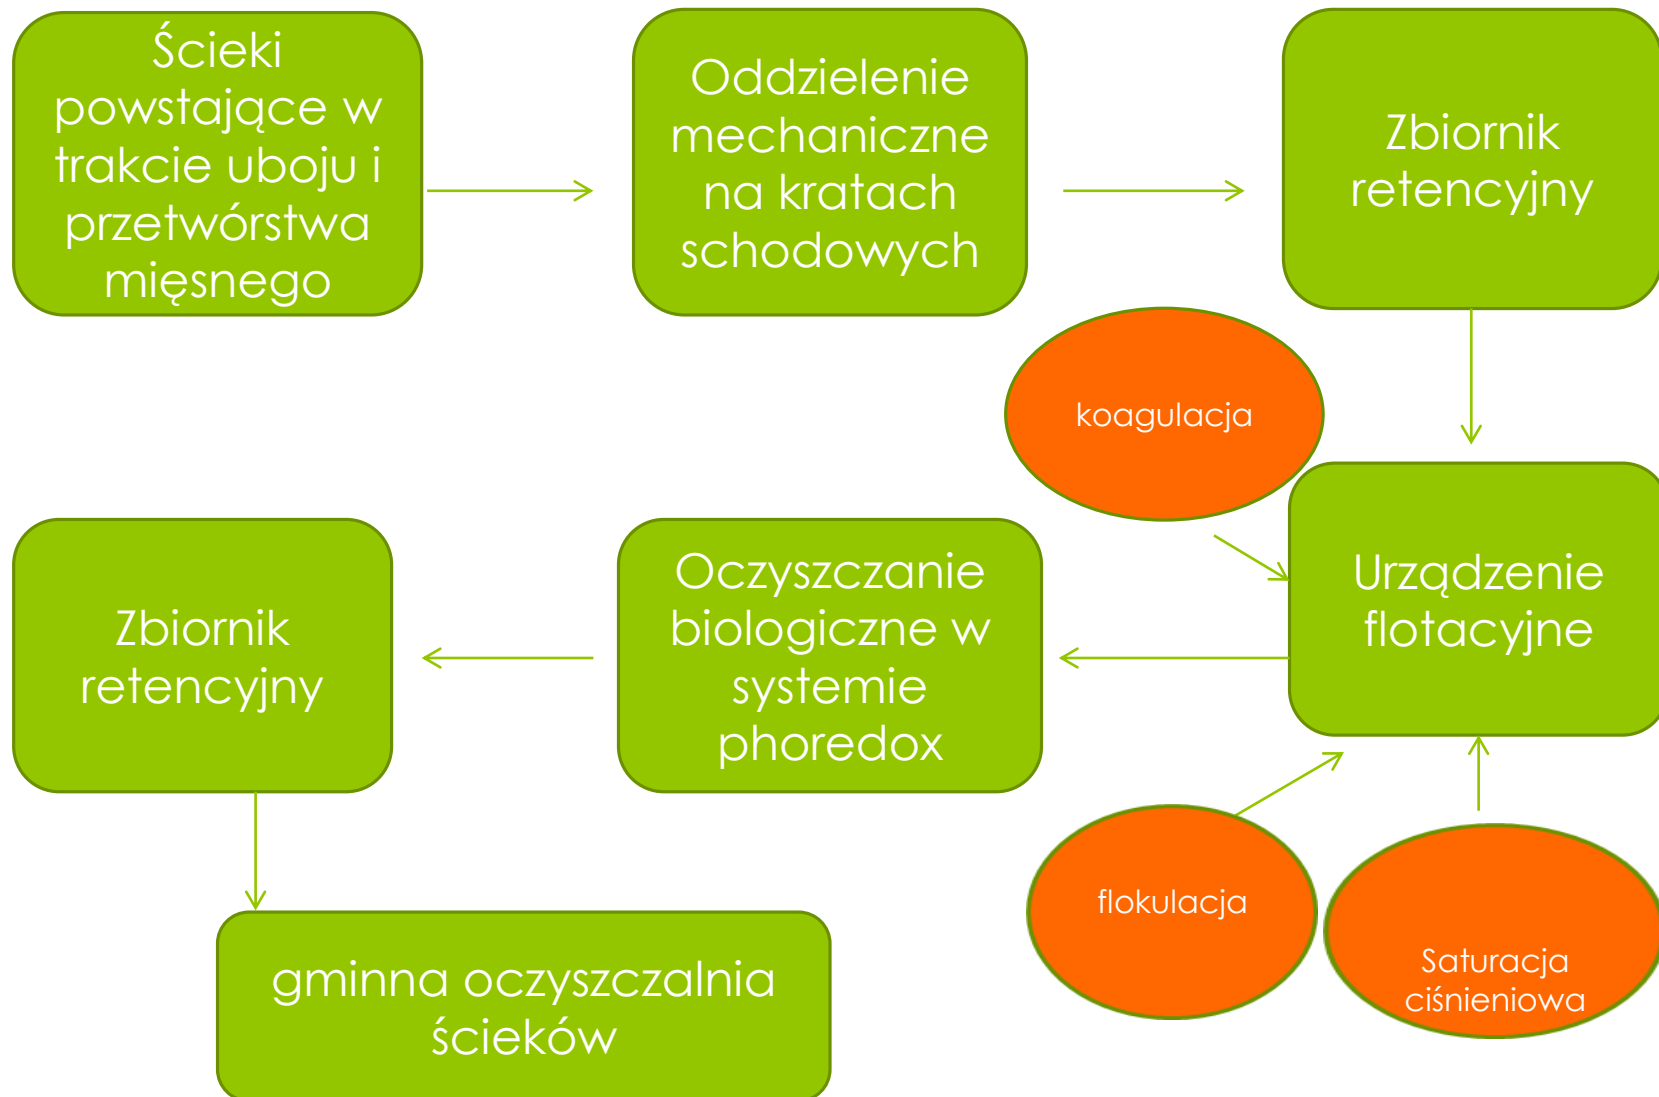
Ścieki powstające w trakcie uboju i przetwórstwa mięsnego

Oddzielenie mechaniczne na kratach schodowych

Zbiornik retencyjny

koagulacja

Urządzenie flotacyjne

Oczyszczanie biologiczne w systemie phoredox

Zbiornik retencyjny

flokulacja

Saturacja ciśnieniowa

gminna oczyszczalnia ścieków